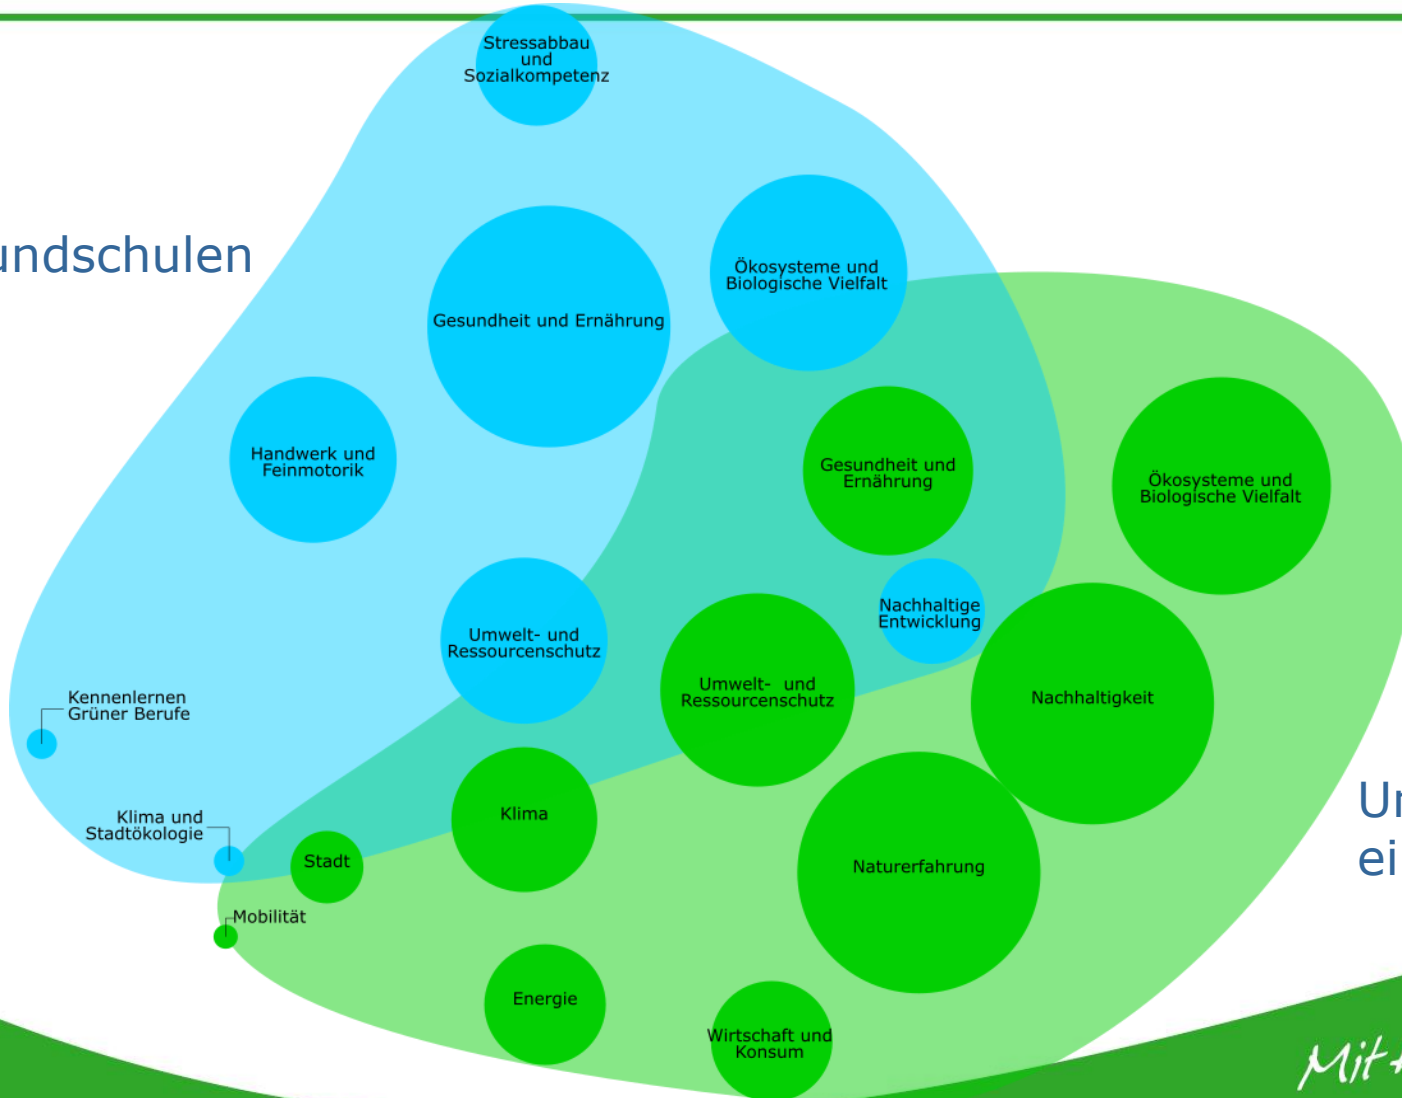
undschulen

Stressabbau und Sozialkompetenz

Gesundheit und Ernährung

Ökosysteme und Biologische Vielfalt

Handwerk und Feinmotorik

Gesundheit und Ernährung

Ökosysteme und Biologische Vielfalt

Nachhaltige Entwicklung

Umwelt- und Ressourcenschutz

Umwelt- und Ressourcenschutz

Nachhaltigkeit

Kennenlernen Grüner Berufe

Klima

Klima und Stadtökologie

Stadt

Naturerfahrung

Ur
ei

Mobilität

Energie

Wirtschaft und Konsum

Mit